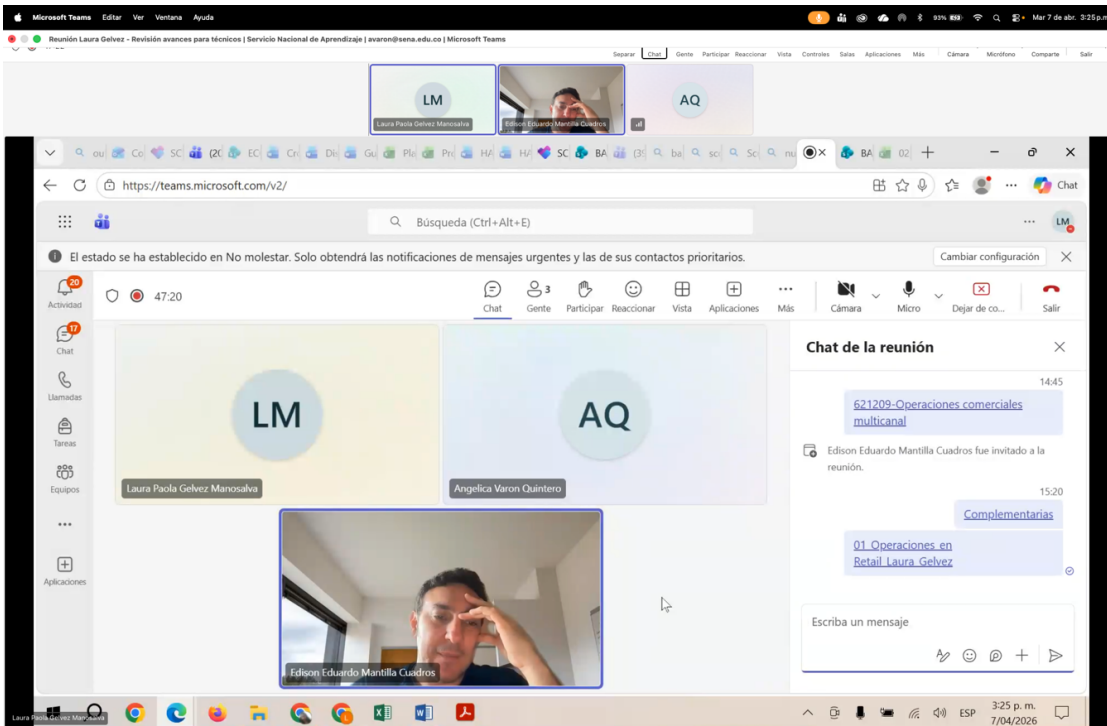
Microsoft Teams Editar Ver Ventana Ayuda

93% Mar 7 de abr. 3:25 p.m.

Reunión Laura Gelvez - Revisión avances para técnicos | Servicio Nacional de Aprendizaje | avaron@sena.edu.co | Microsoft Teams

Separar Chat Gente Participar Reaccionar Vista Controles Salas Aplicaciones Más Cámara Micrófono Comparte Salir

LM
Laura Paola Gelvez Manosalva

Edison Eduardo Mantilla Cuadros

AQ

https://teams.microsoft.com/v2/

Chat

Búsqueda (Ctrl+Alt+E)

LM

El estado se ha establecido en No molestar. Solo obtendrá las notificaciones de mensajes urgentes y las de sus contactos prioritarios.

Cambiar configuración

20
Actividad

17
Chat

Llamadas

Tareas

Equipos

...

Aplicaciones

47:20

Chat

3
Gente

Participar

Reaccionar

Vista

Aplicaciones

Más

Cámara

Micro

Dejar de co...

Salir

LM
Laura Paola Gelvez Manosalva

AQ
Angelica Varon Quintero

Edison Eduardo Mantilla Cuadros

Chat de la reunión

14:45

621209-Operaciones comerciales multicanal

Edison Eduardo Mantilla Cuadros fue invitado a la reunión.

15:20

Complementarias

01 Operaciones en Retail Laura Gelvez

Escriba un mensaje

Laura Paola Gelvez Manosalva

ESP 3:25 p. m. 7/04/2026